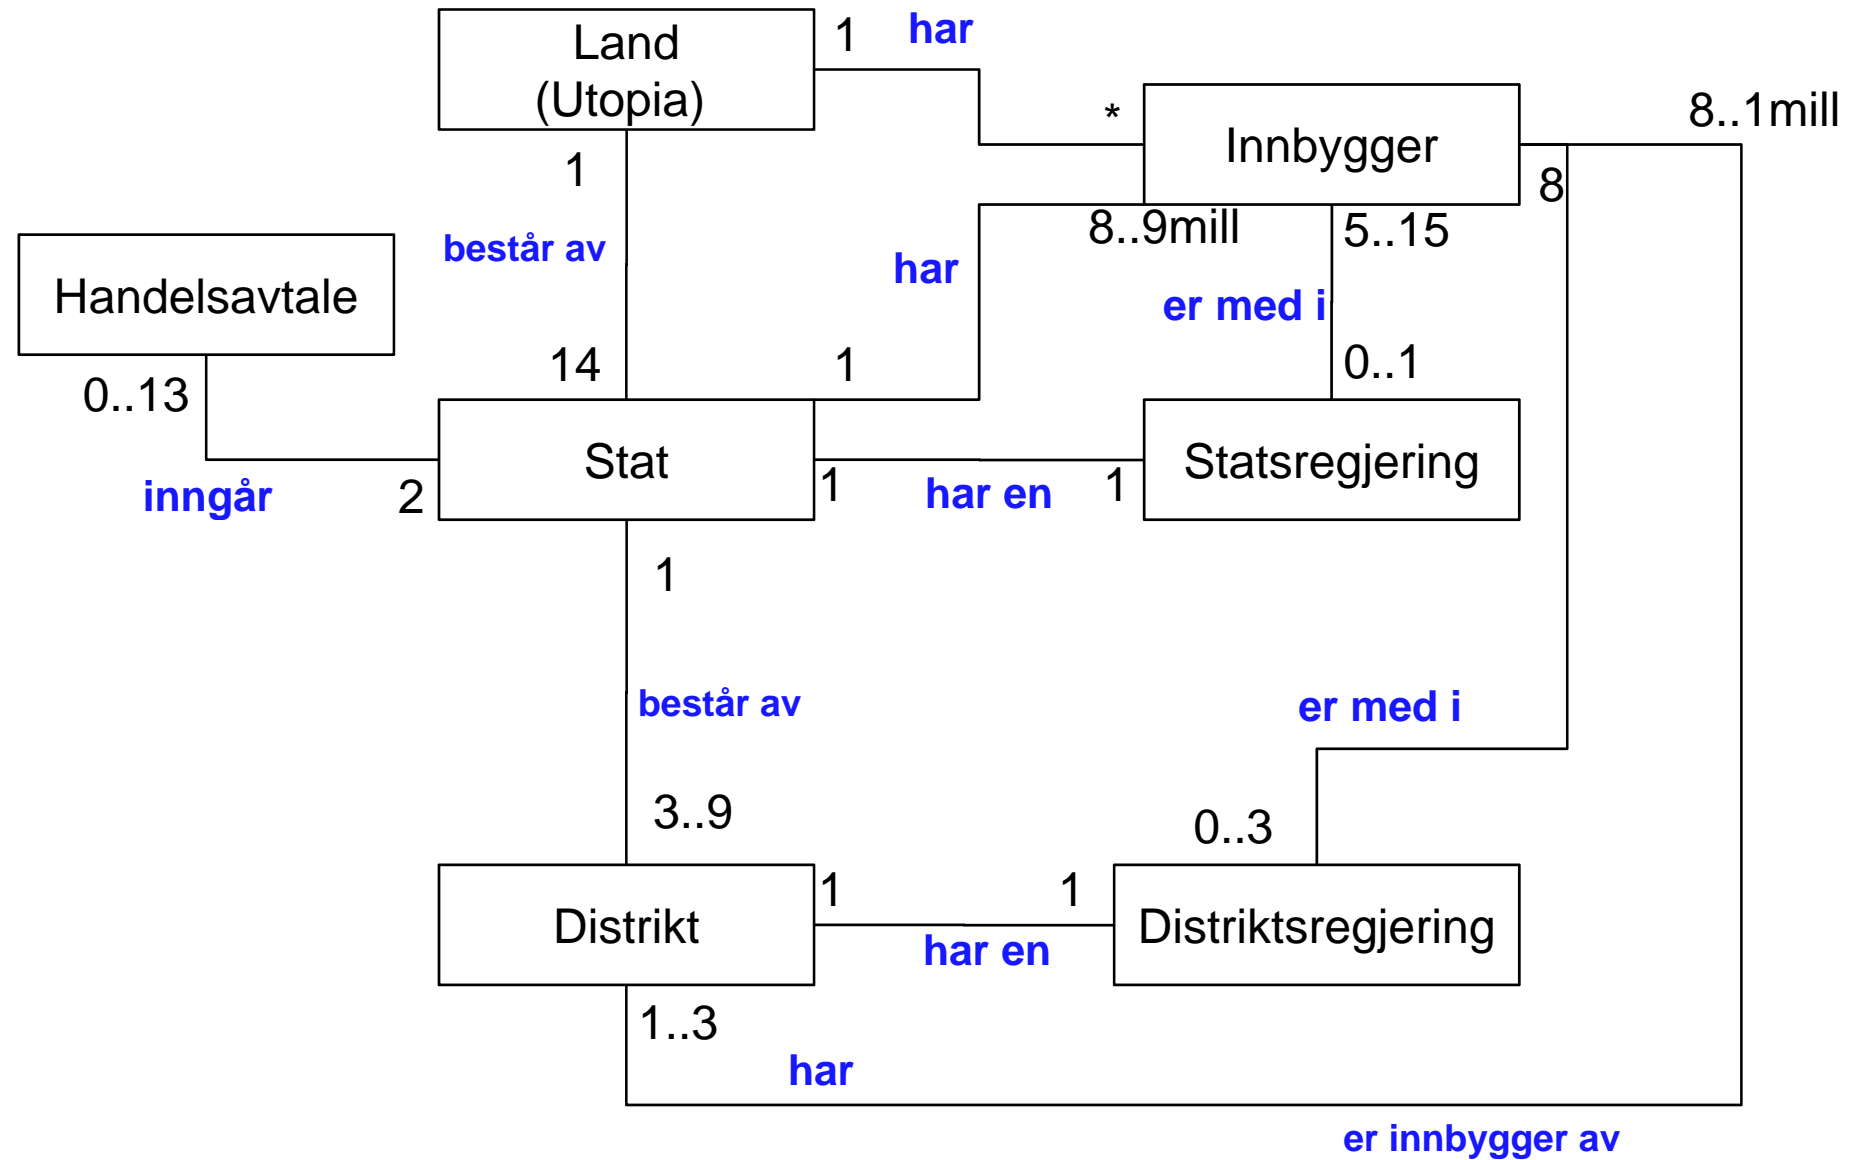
Land (Utopia)

1 har

*

Innbygger

8..1mill

8

1

består av

har

8..9mill

5..15

Handelsavtale

er med i

14

1

0..1

0..13

Stat

Statsregjering

inngår

2

1

har en

1

1

består av

er med i

3..9

0..3

Distrikt

1

1

Distriktsregjering

har en

1..3

har

er innbygger av